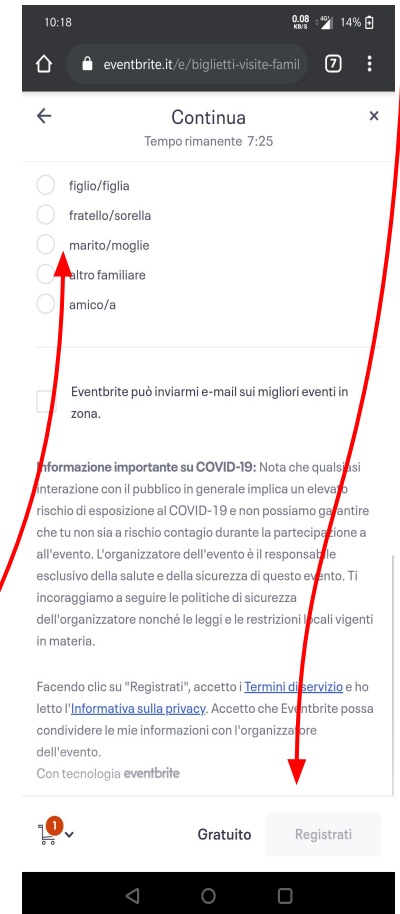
10:18 0.08 KB/S 4G 14%

eventbrite.it/e/biglietti-visite-famil 7

Continua
Tempo rimanente 7:25

figlio/figlia
fratello/sorella
marito/moglie
altro familiare
amico/a

Eventbrite può inviarmi e-mail sui migliori eventi in zona.

**Informazione importante su COVID-19:** Nota che qualsiasi interazione con il pubblico in generale implica un elevato rischio di esposizione al COVID-19 e non possiamo garantire che tu non sia a rischio contagio durante la partecipazione a all'evento. L'organizzatore dell'evento è il responsabile esclusivo della salute e della sicurezza di questo evento. Ti incoraggiamo a seguire le politiche di sicurezza dell'organizzatore nonché le leggi e le restrizioni locali vigenti in materia.

Facendo clic su "Registrati", accetto i Termini di servizio e ho letto l'Informativa sulla privacy. Accetto che Eventbrite possa condividere le mie informazioni con l'organizzatore dell'evento.
Con tecnologia eventbrite

1
Gratuito Registrati